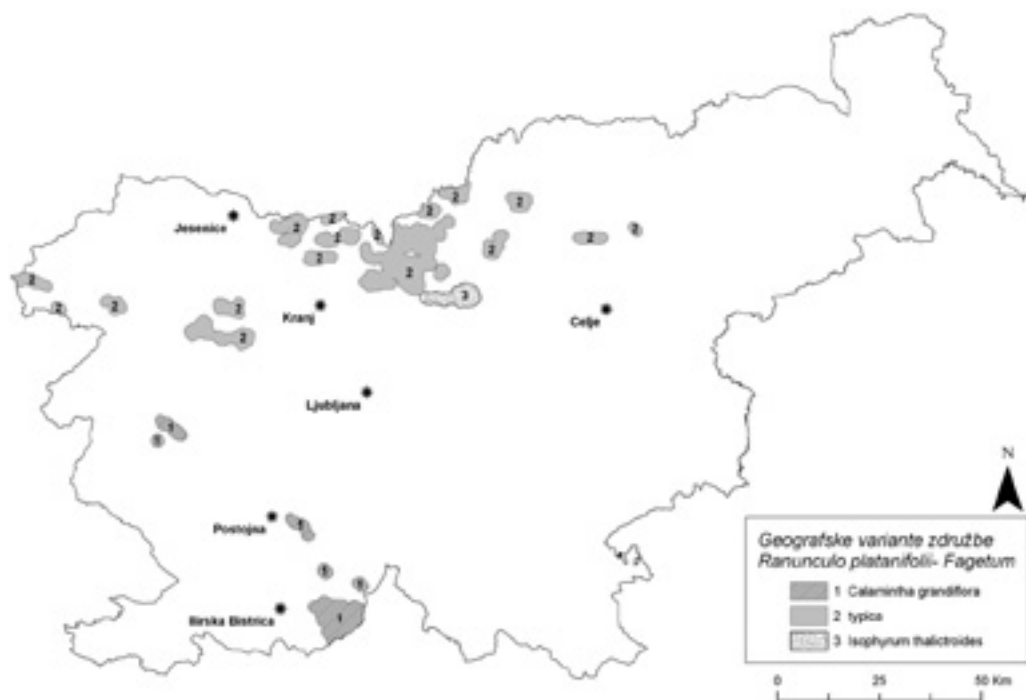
Jesenice

Kranj

Celje

Ljubljana

Postojna

Ilirska Bistrica

2
2
2
2
2
2
2
2
2
2
2
2
2
2
2
2
2
3
1
1
1
1
1
1
1

N

Geografske variante združbe
Ranunculo platanifolii- Fagetum

1 Calamintha grandiflora
2 typica
3 Isophyrum thalictroides

0 25 50 Km